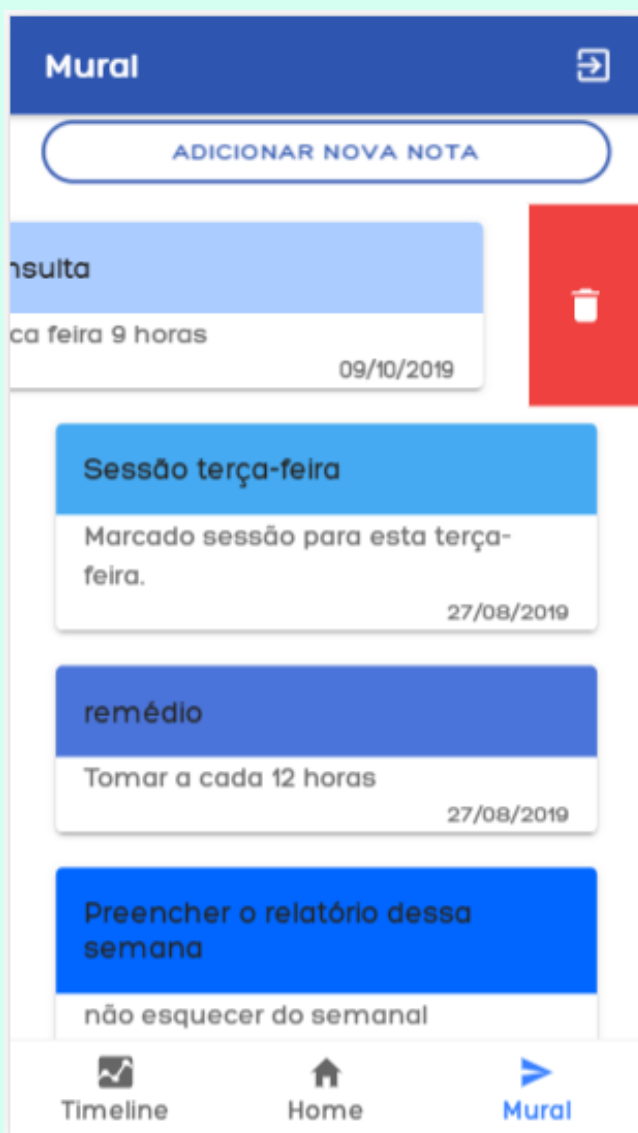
Mural

ADICIONAR NOVA NOTA

nsulta

ca feira 9 horas

09/10/2019

Sessão terça-feira

Marcado sessão para esta terça-feira.

27/08/2019

remédio

Tomar a cada 12 horas

27/08/2019

Preencher o relatório dessa semana

não esquecer do semanal

Timeline

Home

Mural